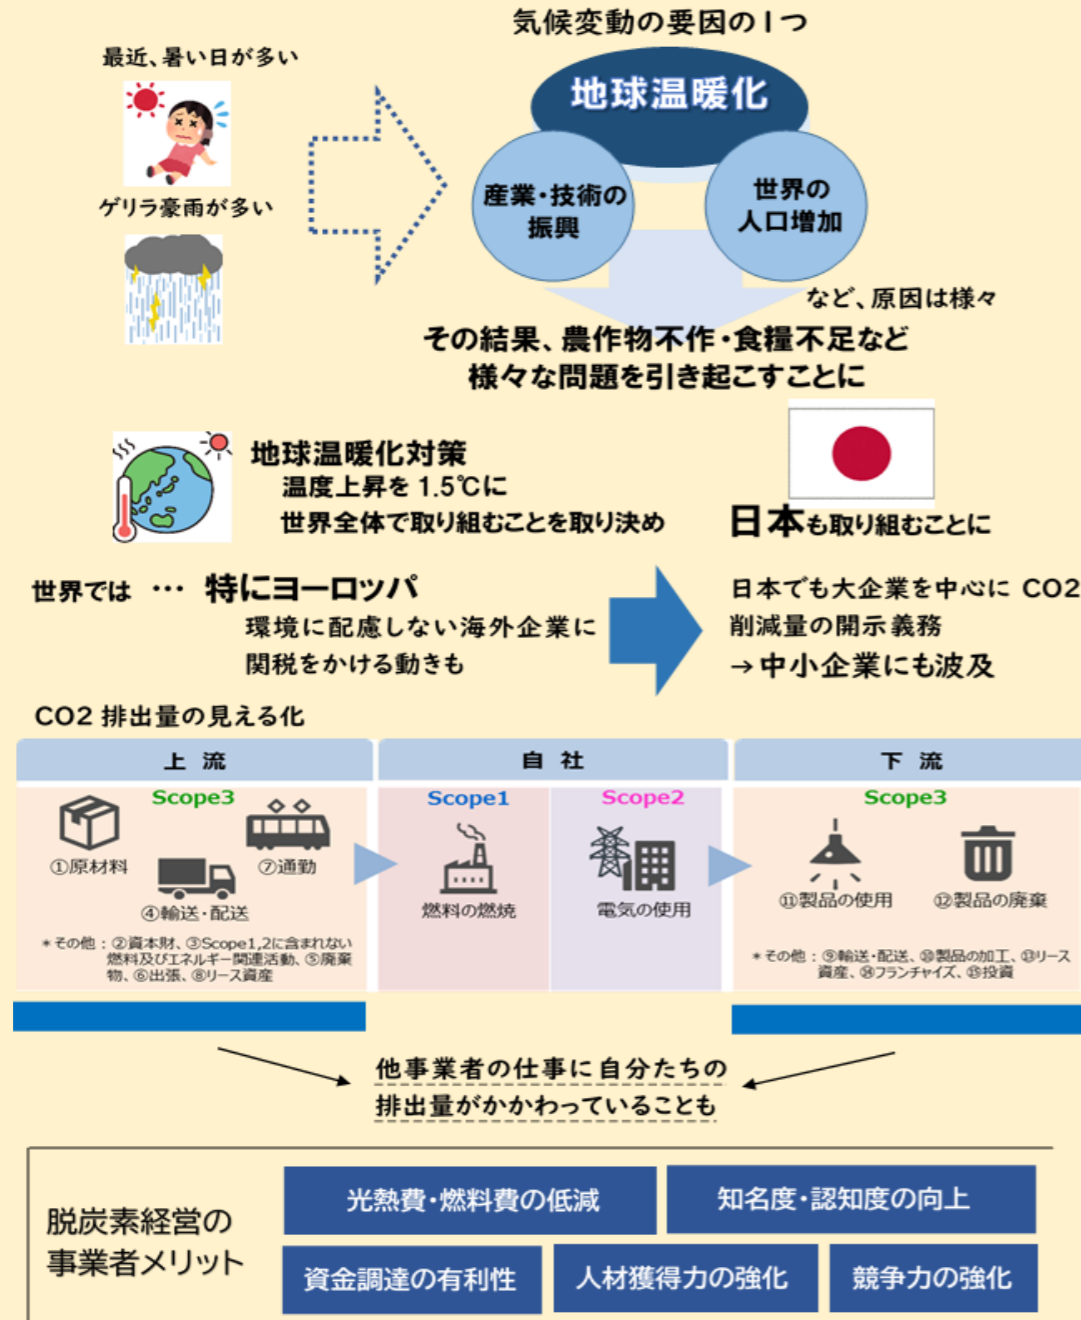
最近、暑い日が多い

ゲリラ豪雨が多い

気候変動の要因の1つ

地球温暖化

産業・技術の振興

世界の人口増加

など、原因は様々

その結果、農作物不作・食糧不足など様々な問題を引き起こすことに

地球温暖化対策
温度上昇を 1.5℃に
世界全体で取り組むことを取り決め

日本も取り組むことに

世界では … 特にヨーロッパ
環境に配慮しない海外企業に関税をかける動きも

日本でも大企業を中心に CO2 削減量の開示義務
→中小企業にも波及

CO2 排出量の見える化

| 上 流 | 自 社 | | 下 流 |
|---|---|---|---|
| Scope3 | Scope1 | Scope2 | Scope3 |
| ①原材料 ⑦通勤 ④輸送・配送 | 燃料の燃焼 | 電気の使用 | ⑪製品の使用 ⑫製品の廃棄 |
| ＊その他：②資本財、③Scope1,2に含まれない燃料及びエネルギー関連活動、⑤廃棄物、⑥出張、⑧リース資産 | | | ＊その他：⑨輸送・配送、⑩製品の加工、⑬リース資産、⑭フランチャイズ、⑮投資 |

他事業者の仕事に自分たちの排出量がかかわっていることも

脱炭素経営の事業者メリット

光熱費・燃料費の低減
知名度・認知度の向上
資金調達の有利性
人材獲得力の強化
競争力の強化